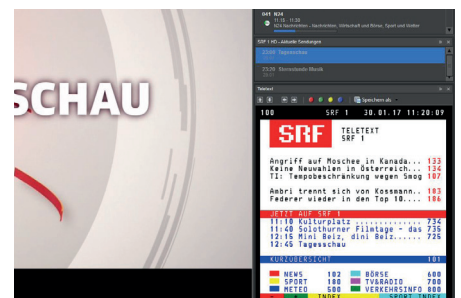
SCHAU

041 N24
11:15 11:30
N24 Nachrichten - Nachrichten, Wirtschaft und Börse, Sport und Wetter

SRF 1 HD - Aktuelle Sendungen

22:00 Tagesschau

22:20 Sternstunde Musik

Teletext

Speichern als

100 SRF 1 30.01.17 11:20:09

SRF TELETEXT SRF 1

Angriff auf Moschee in Kanada... 133
Keine Neuwahlen in Österreich... 134
TI: Tempobeschränkung wegen Smog 107

Ambri trennt sich von Kossmann.. 183
Federer wieder in den Top 10.... 186

JETZT AUF SRF 1
11:10 Kulturplatz ............. 734
11:40 Solothurner Filmtage - das 735
12:15 Mini Beiz, dini Beiz...... 725
12:45 Tagesschau

KURZÜBERSICHT

NEWS 102 BÖRSE 600
SPORT 180 TVRADIO 700
METEO 500 VERKEHRSINFO 800

INDEX SPORT INDEX